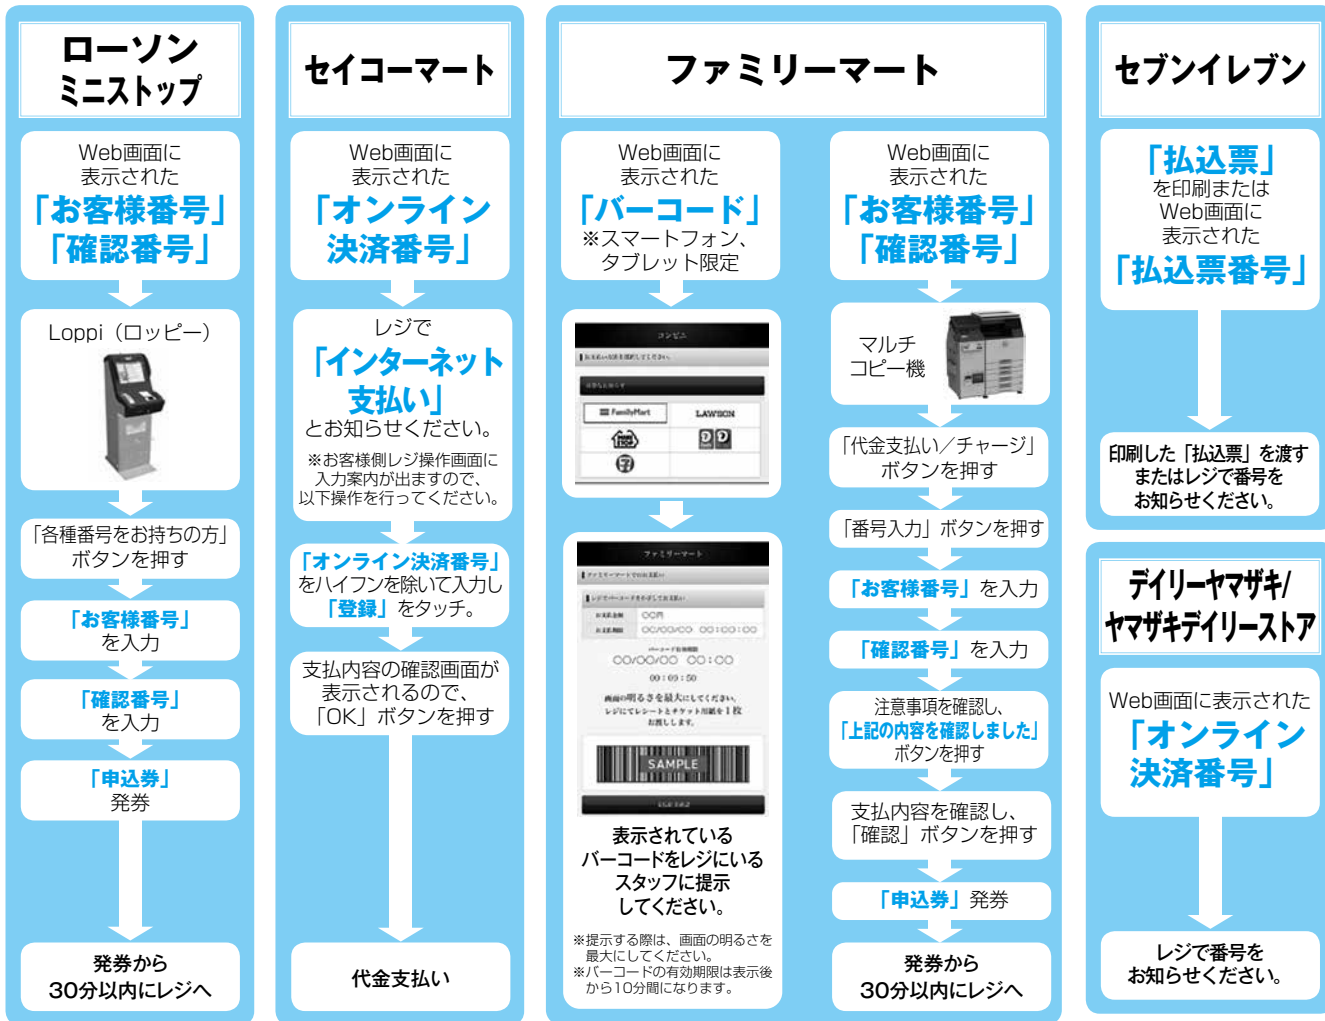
ローソン
ミニストップ

Web画面に表示された
「お客様番号」
「確認番号」

Loppi（ロッピー）

「各種番号をお持ちの方」ボタンを押す

「お客様番号」を入力

「確認番号」を入力

「申込券」発券

発券から
30分以内にレジへ

セイコーマート

Web画面に表示された
「オンライン決済番号」

レジで
「インターネット支払い」
とお知らせください。
※お客様側レジ操作画面に入力案内が出ますので、以下操作を行ってください。

「オンライン決済番号」をハイフンを除いて入力し「登録」をタッチ。

支払内容の確認画面が表示されるので、「OK」ボタンを押す

代金支払い

ファミリーマート

Web画面に表示された
「バーコード」
※スマートフォン、タブレット限定

FamilyMart
LAWSON

SAMPLE

表示されている
バーコードをレジにいる
スタッフに提示
してください。
※提示する際は、画面の明るさを最大にしてください。
※バーコードの有効期限は表示後から10分間になります。

Web画面に表示された
「お客様番号」
「確認番号」

マルチ
コピー機

「代金支払い／チャージ」ボタンを押す

「番号入力」ボタンを押す

「お客様番号」を入力

「確認番号」を入力

注意事項を確認し、
「上記の内容を確認しました」ボタンを押す

支払内容を確認し、
「確認」ボタンを押す

「申込券」発券

発券から
30分以内にレジへ

セブンイレブン

「払込票」
を印刷または
Web画面に
表示された
「払込票番号」

印刷した「払込票」を渡すまたはレジで番号をお知らせください。

デイリーヤマザキ/
ヤマザキデイリーストア

Web画面に表示された
「オンライン決済番号」

レジで番号を
お知らせください。